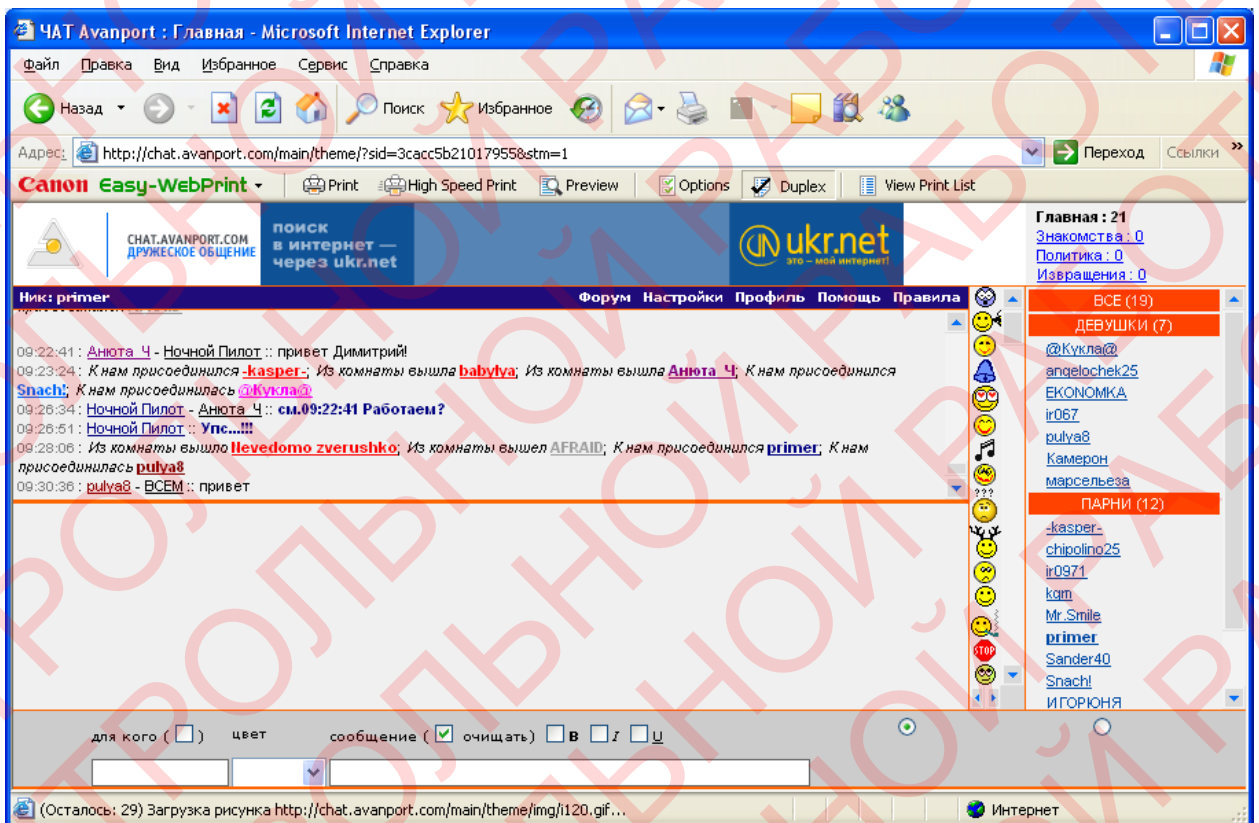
ЧАТ Avanport : Главная - Microsoft Internet Explorer

Файл Правка Вид Избранное Сервис Справка

Назад Поиск Избранное

Адрес: http://chat.avanport.com/main/theme/?sid=3cacc5b21017955&stm=1 Переход Ссылки

Canon Easy-WebPrint Print High Speed Print Preview Options Duplex View Print List

CHAT.AVANPORT.COM ДРУЖЕСКОЕ ОБЩЕНИЕ

поиск в интернет — через ukr.net

ukr.net это - моё интернет!

Главная : 21
Знакомства : 0
Политика : 0
Извращения : 0

Ник: primer Форум Настройки Профиль Помощь Правила

09:22:41 : Анюта_Ч - Ночной Пилот :: привет Димитрий!
09:23:24 : К нам присоединился -kasper-; Из комнаты вышла babylya; Из комнаты вышла Анюта_Ч; К нам присоединился Snach!; К нам присоединилась @Кукла@
09:26:34 : Ночной Пилот - Анюта_Ч :: см.09:22:41 Работаем?
09:26:51 : Ночной Пилот :: Упс...!!!
09:28:06 : Из комнаты вышло Nevedomo zverushko; Из комнаты вышел AFRAID; К нам присоединился primer; К нам присоединилась pulya8
09:30:36 : pulya8 - ВСЕМ :: привет

ВСЕ (19)
ДЕВУШКИ (7)
@Кукла@
angelochek25
EKONOMKA
ir067
pulya8
Камерон
марсельеза
ПАРНИ (12)
-kasper-
chipolino25
ir0971
kqm
Mr.Smile
primer
Sander40
Snach!
ИГОРЮНЯ

???
STOP

для кого ( ) цвет сообщение ( очищать) B I U

(Осталось: 29) Загрузка рисунка http://chat.avanport.com/main/theme/img/i120.gif... Интернет